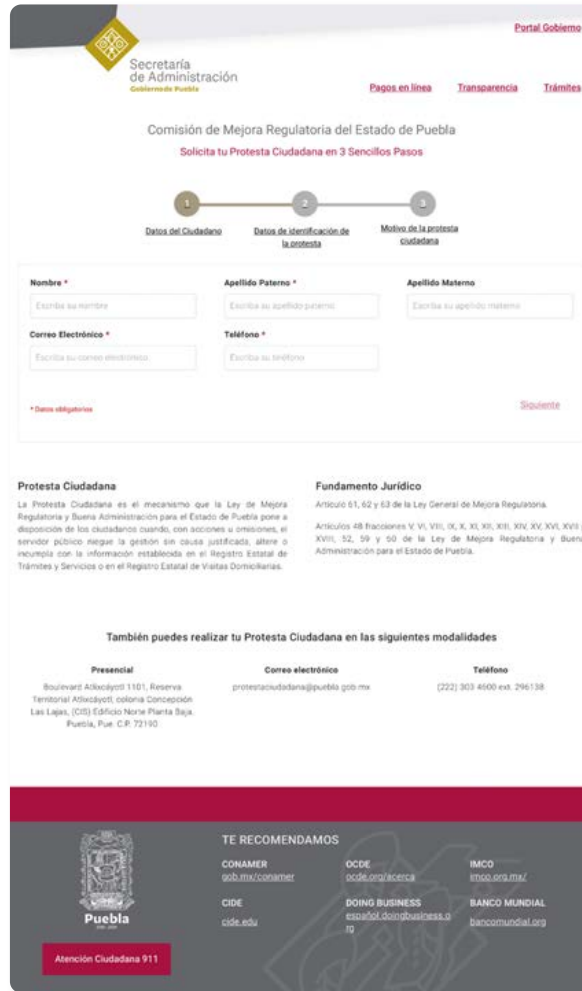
Portal Gobierno

Secretaría de Administración
Gobierno de Puebla

Pagos en línea Transparencia Trámites

Comisión de Mejora Regulatoria del Estado de Puebla

Solicita tu Protesta Ciudadana en 3 Sencillos Pasos

1 2 3

Datos del Ciudadano Datos de identificación de la protesta Motivo de la protesta ciudadana

Nombre *
Escriba su nombre

Apellido Paterno *
Escriba su apellido paterno

Apellido Materno
Escriba su apellido materno

Correo Electrónico *
Escriba su correo electrónico

Teléfono *
Escriba su teléfono

* Datos obligatorios

Siguiente

Protesta Ciudadana

La Protesta Ciudadana es el mecanismo que la Ley de Mejora Regulatoria y Buena Administración para el Estado de Puebla pone a disposición de los ciudadanos cuando, con acciones u omisiones, el servidor público niegue la gestión sin causa justificada, altere o incumpla con la información establecida en el Registro Estatal de Trámites y Servicios o en el Registro Estatal de Visitas Domiciliarias.

Fundamento Jurídico

Artículo 61, 62 y 63 de la Ley General de Mejora Regulatoria.

Artículos 48 fracciones V, VI, VIII, IX, X, XI, XII, XIII, XIV, XV, XVI, XVII, XVIII, 52, 59 y 60 de la Ley de Mejora Regulatoria y Buena Administración para el Estado de Puebla.

También puedes realizar tu Protesta Ciudadana en las siguientes modalidades

Presencial
Boulevard Atlixcáyotl 1101, Reserva Territorial Atlixcáyotl, colonia Concepción Las Lajas, (CIS) Edificio Norte Planta Baja. Puebla, Pue. C.P. 72190

Correo electrónico
protestaciudadana@puebla.gob.mx

Teléfono
(222) 303 4600 ext. 296138

Puebla

Atención Ciudadana 911

TE RECOMENDAMOS

CONAMER
gob.mx/conamer

OCDE
ocde.org/acerca

IMCO
imco.org.mx/

CIDE
cide.edu

DOING BUSINESS
español.doingbusiness.org

BANCO MUNDIAL
bancomundial.org